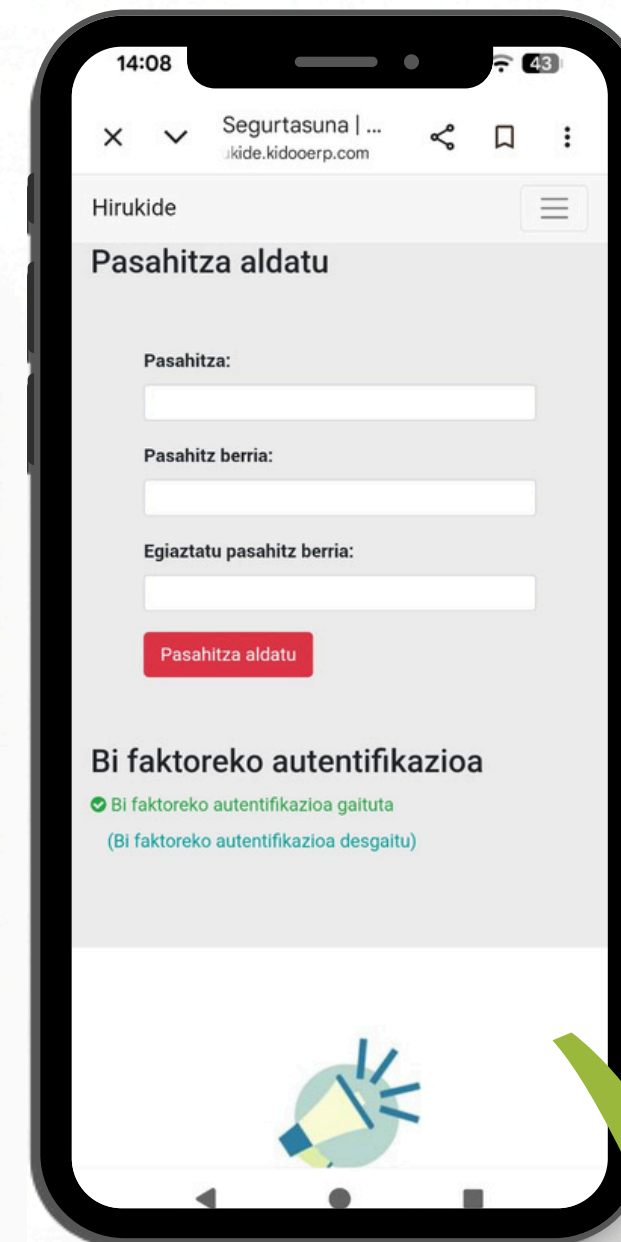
14:08
43
×
Segurtasuna | ...
ukide.kidooerp.com
Hirukide
Pasahitza aldatu
Pasahitza:
Pasahitz berria:
Egiaztatu pasahitz berria:
Pasahitza aldatu
Bi faktoreko autentifikazioa
Bi faktoreko autentifikazioa gaituta
(Bi faktoreko autentifikazioa desgaitu)